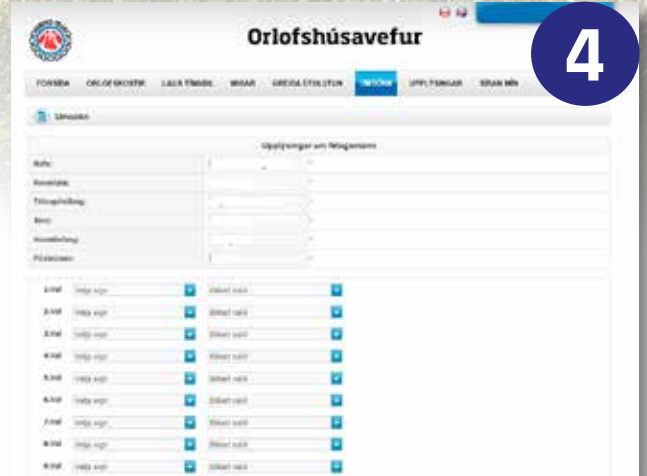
Orlofshúsavefur

4

FORSÍÐA ORLOFSKOSTIR LAUS TÍMABIL MIÐAR GREIÐA STÖÐUN UMSÓKN UPPLÝSINGAR SÍÐAN MÍN

Umsókn

Upplýsingar um félagsmann

Nafn:

Kennitala:

Tölvupóstfang:

Sími:

Heimilisfang:

Póstnúmer:

1. val Veldu eign Ekkert valið
2. val Veldu eign Ekkert valið
3. val Veldu eign Ekkert valið
4. val Veldu eign Ekkert valið
5. val Veldu eign Ekkert valið
6. val Veldu eign Ekkert valið
7. val Veldu eign Ekkert valið
8. val Veldu eign Ekkert valið
9. val Veldu eign Ekkert valið